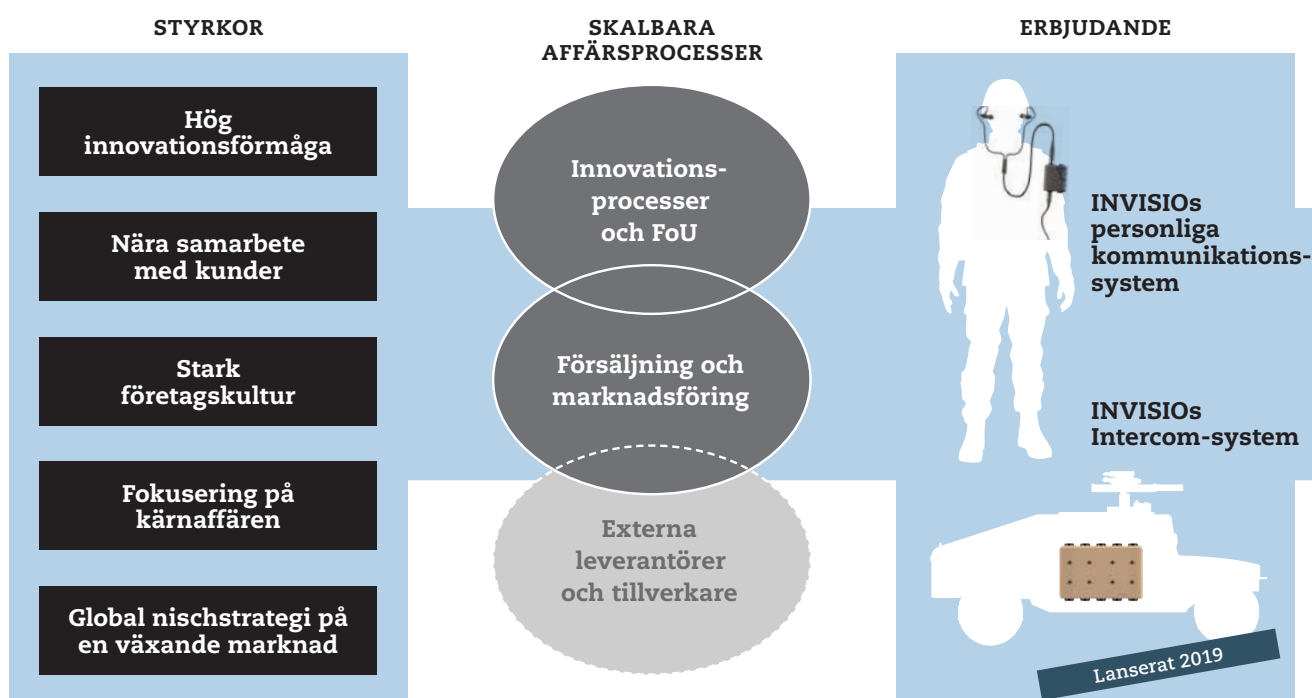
STYRKOR

Hög innovationsförmåga

Nära samarbete med kunder

Stark företagskultur

Fokusering på kärnaffären

Global nischstrategi på en växande marknad

SKALBARA AFFÄRSPROCESSER

Innovationsprocesser och FoU

Försäljning och marknadsföring

Externa leverantörer och tillverkare

ERBJUDANDE

INVISIOs personliga kommunikationssystem

INVISIOs Intercom-system

Lanserat 2019